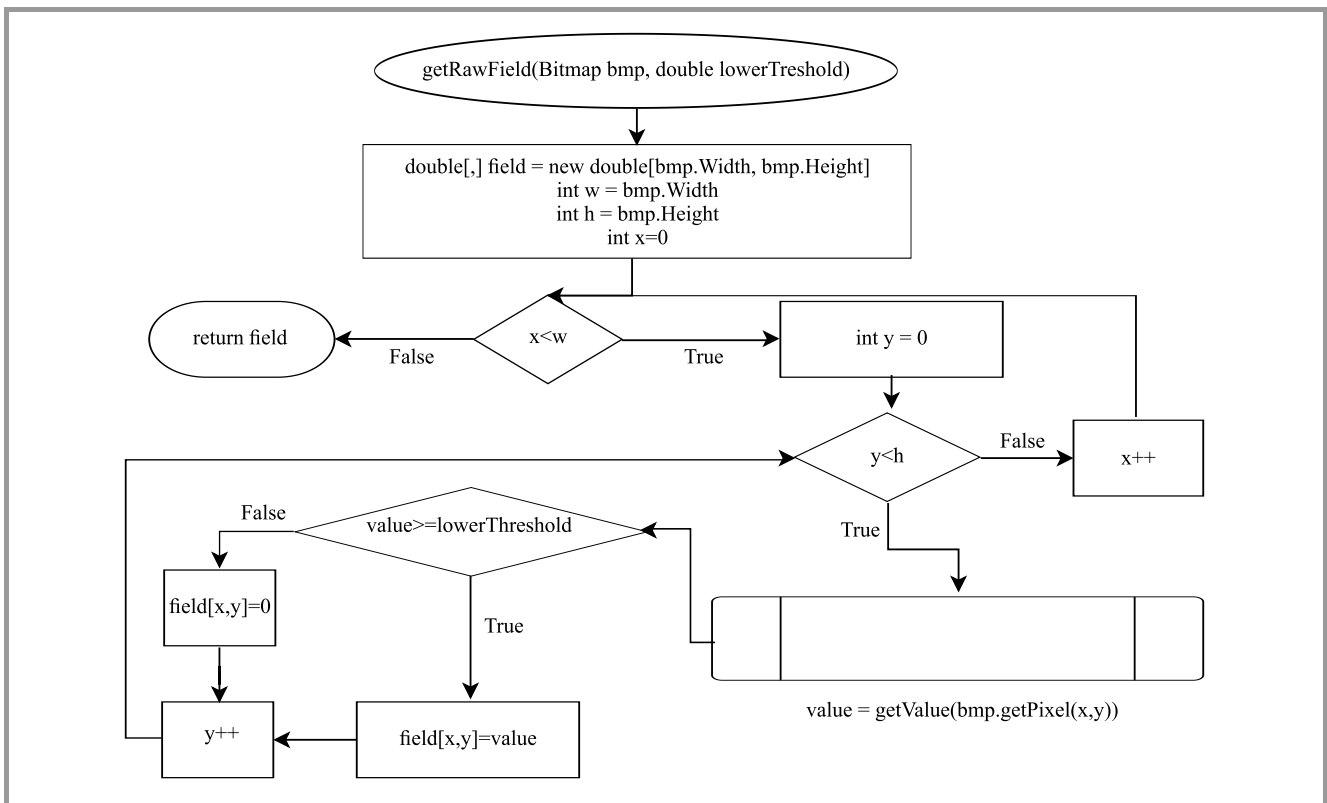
getRawField(Bitmap bmp, double lowerTreshold)

double[,] field = new double[bmp.Width, bmp.Height]
int w = bmp.Width
int h = bmp.Height
int x=0

return field

False

x<w

True

int y = 0

False

y<h

x++

False

value>=lowerThreshold

True

field[x,y]=0

True

value = getValue(bmp.getPixel(x,y))

y++

field[x,y]=value